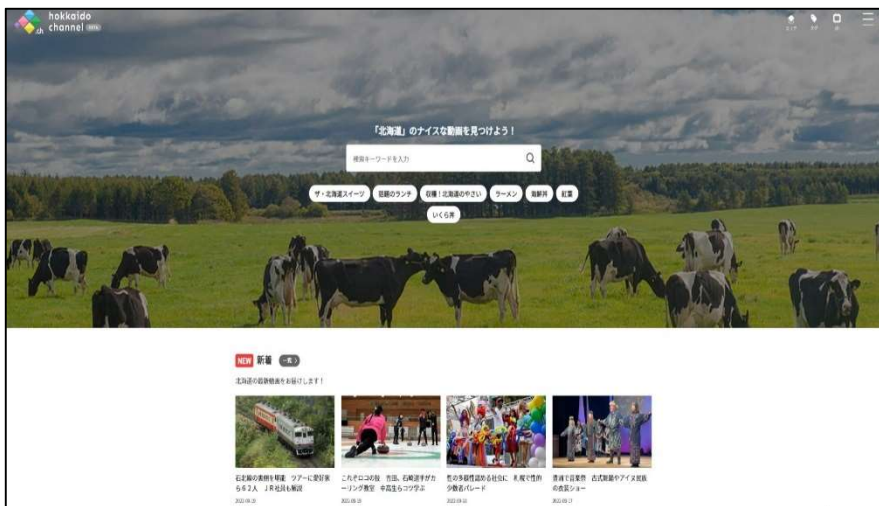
hokkaido channel beta

「北海道」のナイスな動画を見つけよう！

検索キーワードを入力

ザ・北海道スイーツ
話題のランチ
収穫！北海道のやさい
ラーメン
海鮮丼
紅葉
いくら丼

NEW 新着 一覧

北海道の最新動画をお届けします！

石北線の素晴らを堪能 ツアーに愛好家ら62人 JR社員も解説

これぞロコ・ソラーレ 吉田、石崎選手がカーリング教室 中高生らコツ学ぶ

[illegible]パレード

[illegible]アイヌ民族の衣装ショー